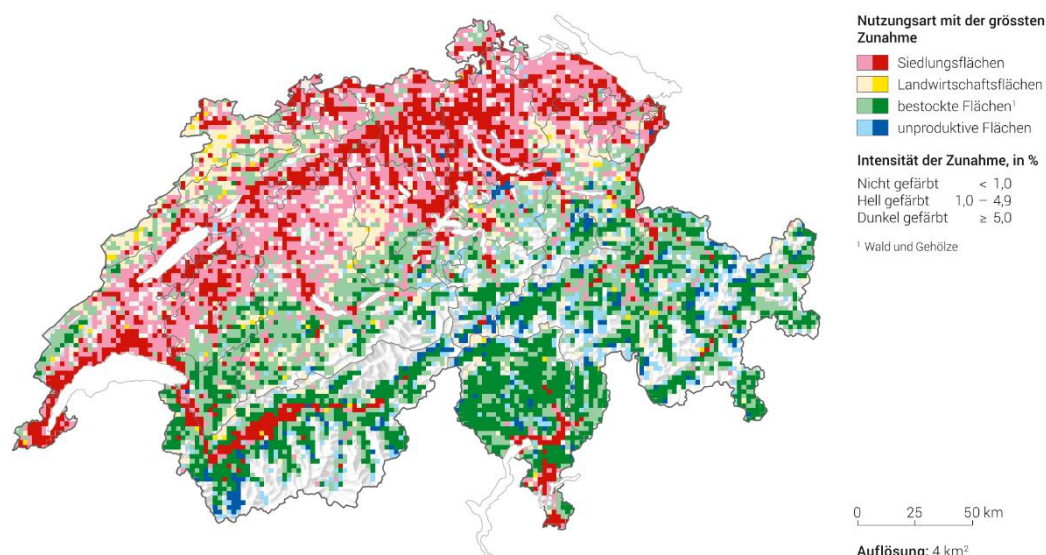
Nutzungsart mit der grössten Zunahme

Siedlungsflächen
Landwirtschaftsflächen
bestockte Flächen$^1$
unproduktive Flächen

Intensität der Zunahme, in %

Nicht gefärbt < 1,0
Hell gefärbt 1,0 – 4,9
Dunkel gefärbt ≥ 5,0

$^1$ Wald und Gehölze

0 25 50 km

Auflösung: 4 km$^2$